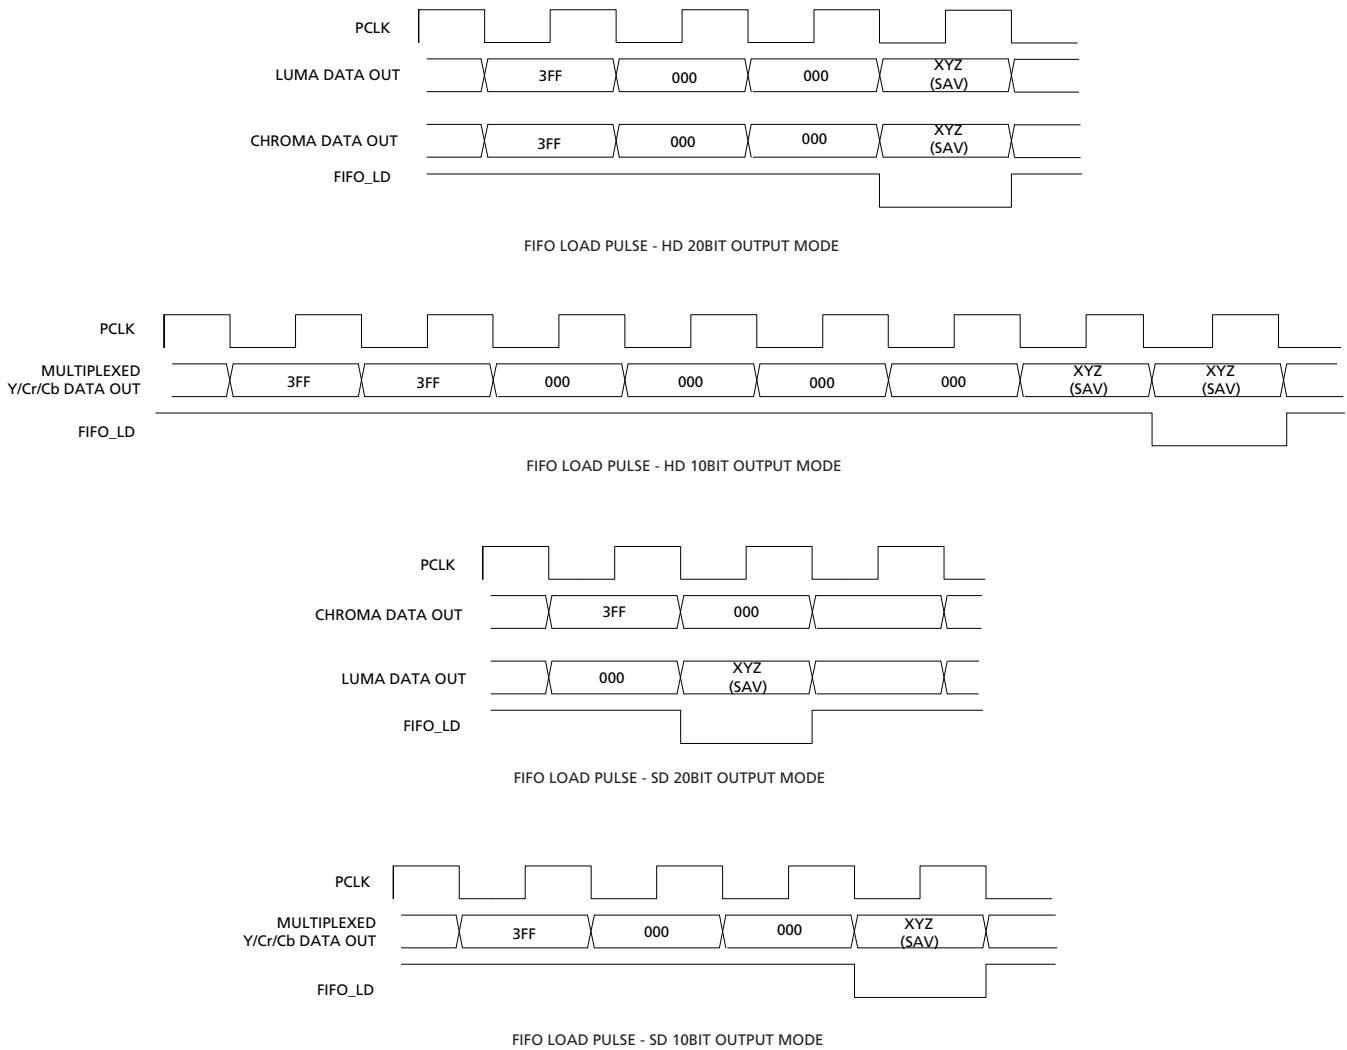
PCLK

LUMA DATA OUT

3FF

000

000

XYZ
(SAV)

CHROMA DATA OUT

3FF

000

000

XYZ
(SAV)

FIFO_LD

FIFO LOAD PULSE - HD 20BIT OUTPUT MODE

PCLK

MULTIPLEXED
Y/Cr/Cb DATA OUT

3FF

3FF

000

000

000

000

XYZ
(SAV)

XYZ
(SAV)

FIFO_LD

FIFO LOAD PULSE - HD 10BIT OUTPUT MODE

PCLK

CHROMA DATA OUT

3FF

000

LUMA DATA OUT

000

XYZ
(SAV)

FIFO_LD

FIFO LOAD PULSE - SD 20BIT OUTPUT MODE

PCLK

MULTIPLEXED
Y/Cr/Cb DATA OUT

3FF

000

000

XYZ
(SAV)

FIFO_LD

FIFO LOAD PULSE - SD 10BIT OUTPUT MODE